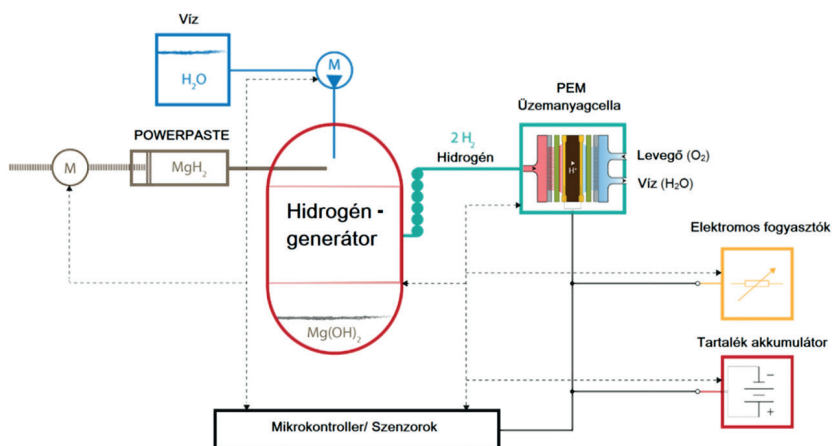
Víz

$H_2O$

M

POWERPASTE

M

$MgH_2$

$2\ H_2$
Hidrogén

PEM
Üzemanyagcella

$H^+$

Levegő ($O_2$)

Víz ($H_2O$)

Hidrogén - generátor

Elektromos fogyasztók

$Mg(OH)_2$

Tartalék akkumulátor

Mikrokontroller/ Szenzorok